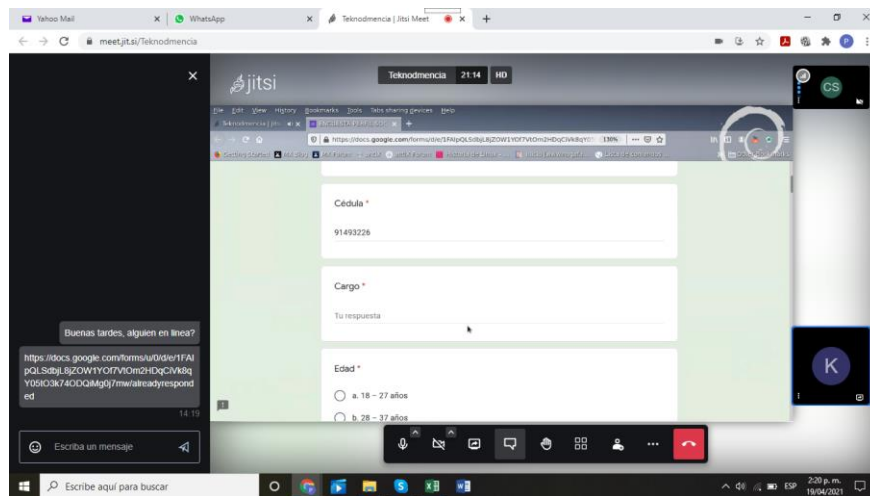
Yahoo Mail
WhatsApp
Teknodmencia | Jitsi Meet
meet.jit.si/Teknodmencia

jitsi
Teknodmencia 21:14 HD

CS

File Edit View History Bookmarks Tools Tabs sharing devices Help
https://docs.google.com/forms/d/e/1FAIpQLSdbjL8jZOW1YOf7VtOm2HDqCiVk8qY0 130%

Cédula *
91493226

Cargo *
Tu respuesta

Edad *
a. 18 – 27 años
b. 28 – 37 años

Buenas tardes, alguien en linea?

https://docs.google.com/forms/u/0/d/e/1FAIpQLSdbjL8jZOW1YOf7VtOm2HDqCiVk8qY05IO3k74ODQiMg0j7mw/alreadyresponded
14:19

Escriba un mensaje

K

Escribe aquí para buscar
ESP 2:20 p. m. 19/04/2021